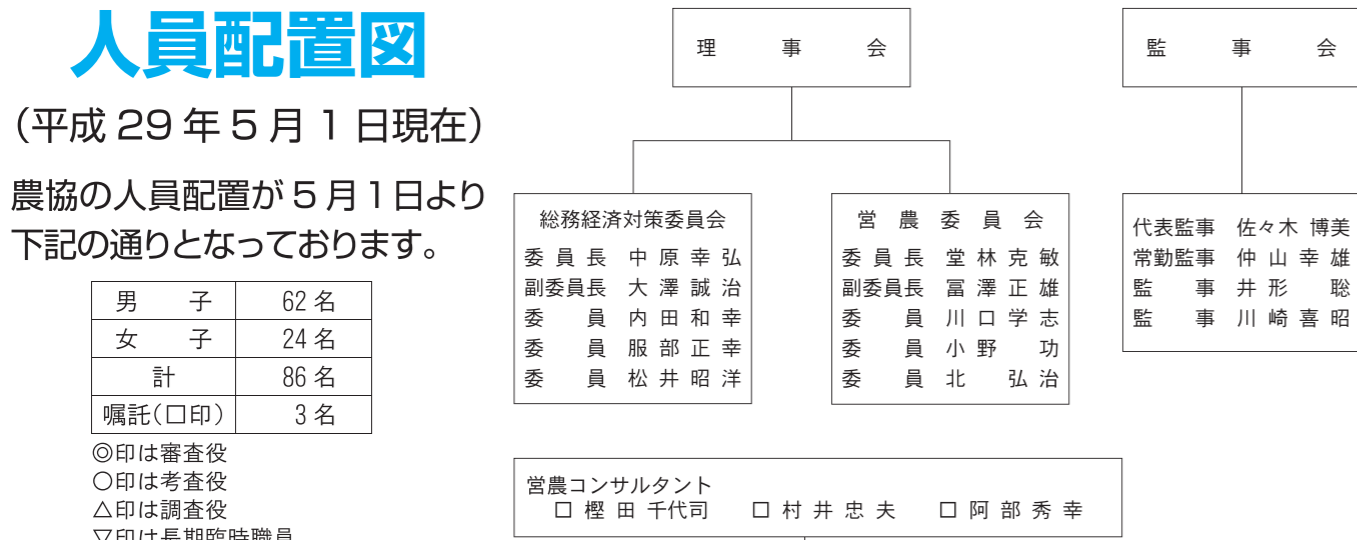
人員配置図

（平成 29 年 5 月 1 日現在）

農協の人員配置が 5 月 1 日より下記の通りとなっております。

| 男　子 | 62 名 |
|---|---|
| 女　子 | 24 名 |
| 計 | 86 名 |
| 嘱託（□印） | 3 名 |

◎印は審査役
○印は考査役
△印は調査役
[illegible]

理　事　会

監　事　会

総務経済対策委員会
委員長　中原幸弘
副委員長　大澤誠治
委　員　内田和幸
委　員　服部正幸
委　員　松井昭洋

営農委員会
委員長　堂林克敏
副委員長　冨澤正雄
委　員　川口学志
委　員　小野　功
委　員　北　弘治

代表監事　佐々木 博美
常勤監事　仲山幸雄
監　事　井形　聡
監　事　川崎喜昭

営農コンサルタント
□ 樫田千代司　□ 村井忠夫　□ 阿部秀幸